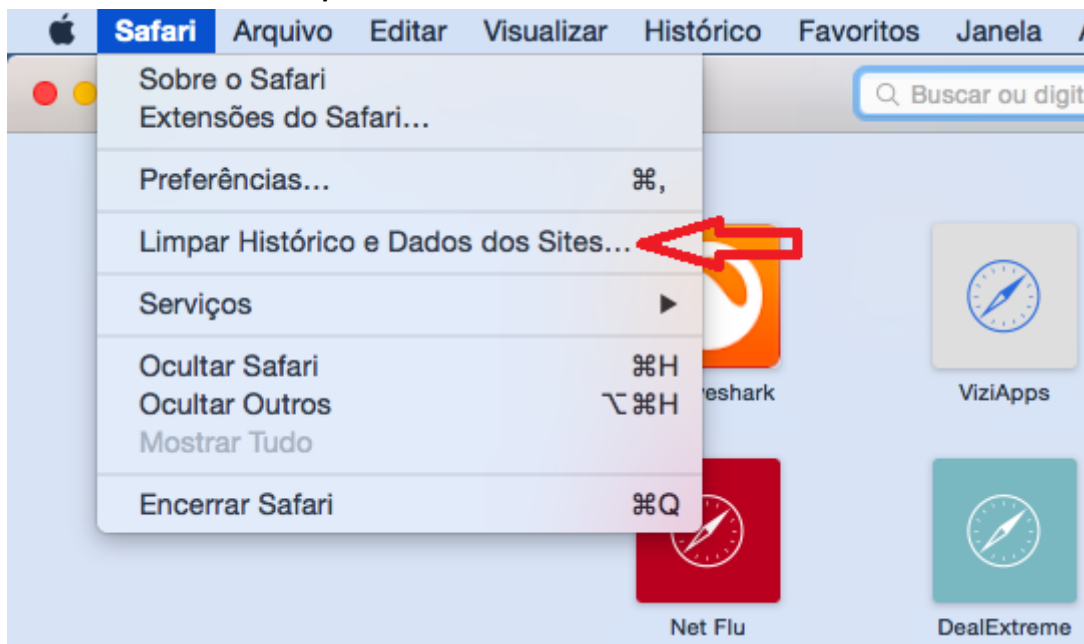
Safari Arquivo Editar Visualizar Histórico Favoritos Janela

Buscar ou digit

Sobre o Safari
Extensões do Safari...

Preferências... ⌘,

Limpar Histórico e Dados dos Sites...

Serviços ▶

Ocultar Safari ⌘H
Ocultar Outros ⌥⌘H
Mostrar Tudo

Encerrar Safari ⌘Q

eshark

ViziApps

Net Flu

DealExtreme